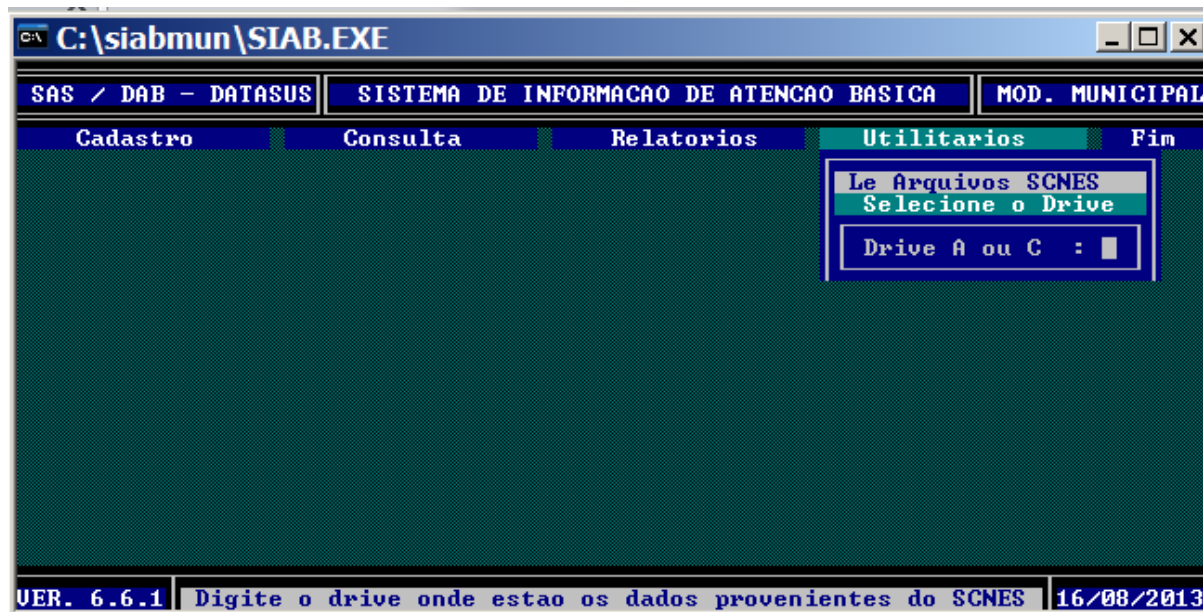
C:\siabmun\SIAB.EXE

SAS / DAB - DATASUS
SISTEMA DE INFORMACAO DE ATENCAO BASICA
MOD. MUNICIPAL

Cadastro
Consulta
Relatorios
Utilitarios
Fim

Le Arquivos SCNES
Selecione o Drive

Drive A ou C :

VER. 6.6.1
Digite o drive onde estao os dados provenientes do SCNES
16/08/2013